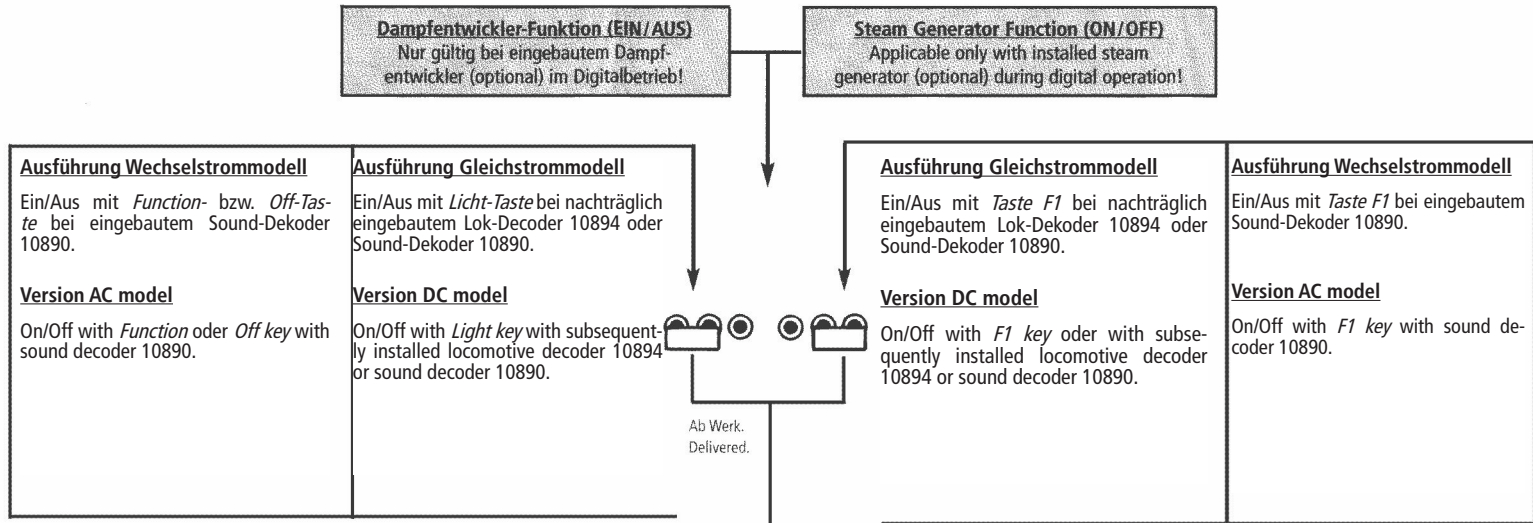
Dampfentwickler-Funktion (EIN/AUS)
Nur gültig bei eingebautem Dampfentwickler (optional) im Digitalbetrieb!

Steam Generator Function (ON/OFF)
Applicable only with installed steam generator (optional) during digital operation!

Ausführung Wechselstrommodell

Ein/Aus mit *Function-* bzw. *Off-Taste* bei eingebautem Sound-Dekoder 10890.

Version AC model

On/Off with *Function* oder *Off key* with sound decoder 10890.

Ausführung Gleichstrommodell

Ein/Aus mit *Licht-Taste* bei nachträglich eingebautem Lok-Decoder 10894 oder Sound-Dekoder 10890.

Version DC model

On/Off with *Light key* with subsequently installed locomotive decoder 10894 or sound decoder 10890.

Ab Werk.
Delivered.

Ausführung Gleichstrommodell

Ein/Aus mit *Taste F1* bei nachträglich eingebautem Lok-Dekoder 10894 oder Sound-Dekoder 10890.

Version DC model

On/Off with *F1 key* oder with subsequently installed locomotive decoder 10894 or sound decoder 10890.

Ausführung Wechselstrommodell

Ein/Aus mit *Taste F1* bei eingebautem Sound-Dekoder 10890.

Version AC model

On/Off with *F1 key* with sound decoder 10890.